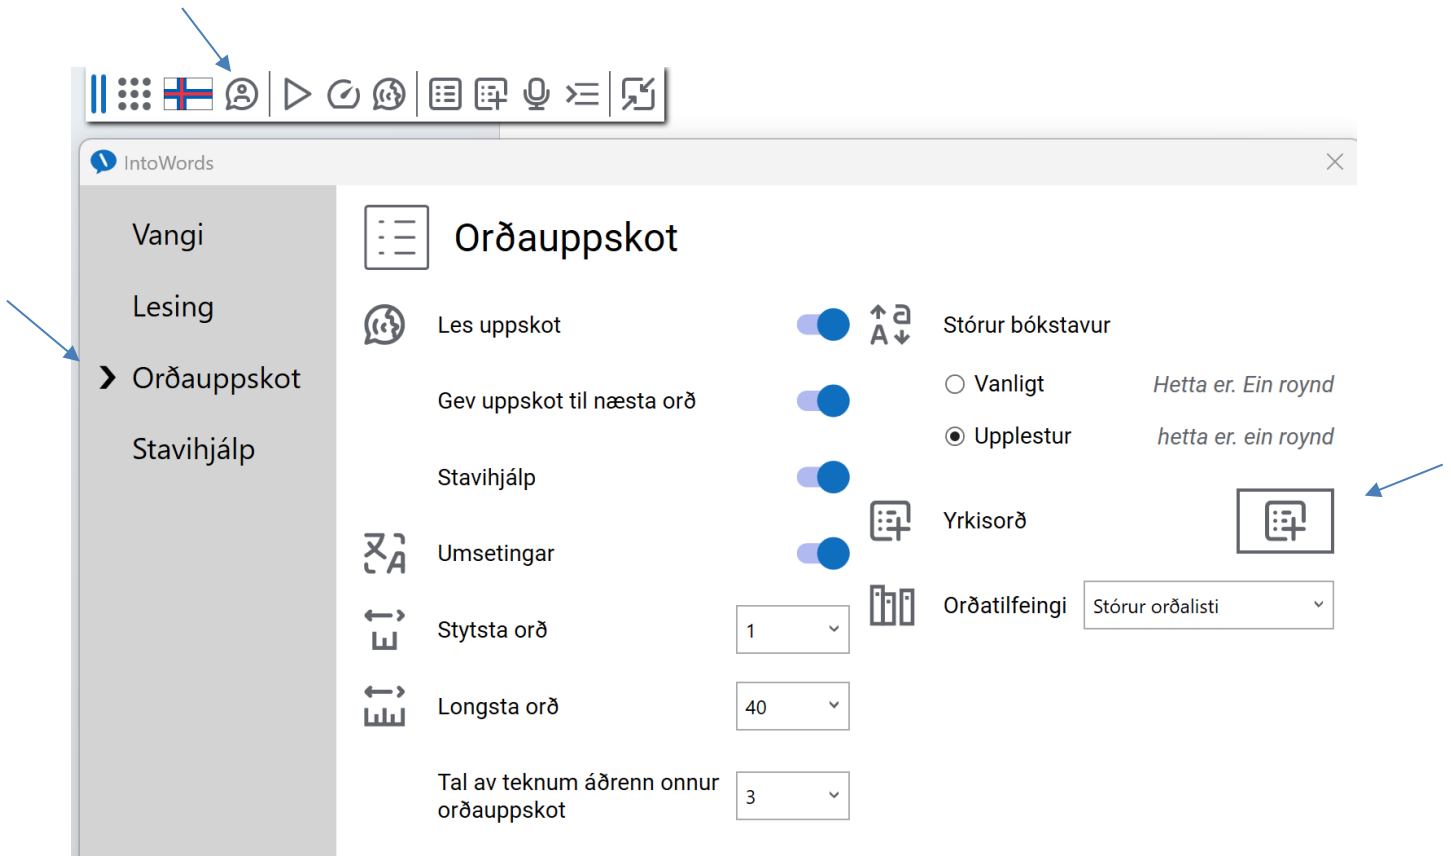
IntoWords

Vangi

Lesing

Orðauppskot

Stavihjálp

Orðauppskot

Les uppskot

Gev uppskot til næsta orð

Stavihjálp

Umsetingar

Stytsta orð

1

Longsta orð

40

Tal av teknum áðrenn onnur orðauppskot

3

Stórur bókstavur

Vanligt

Hetta er. Ein roynd

Upplestur

hetta er. ein roynd

Yrkisorð

Orðatilfeingi

Stórur orðalisti